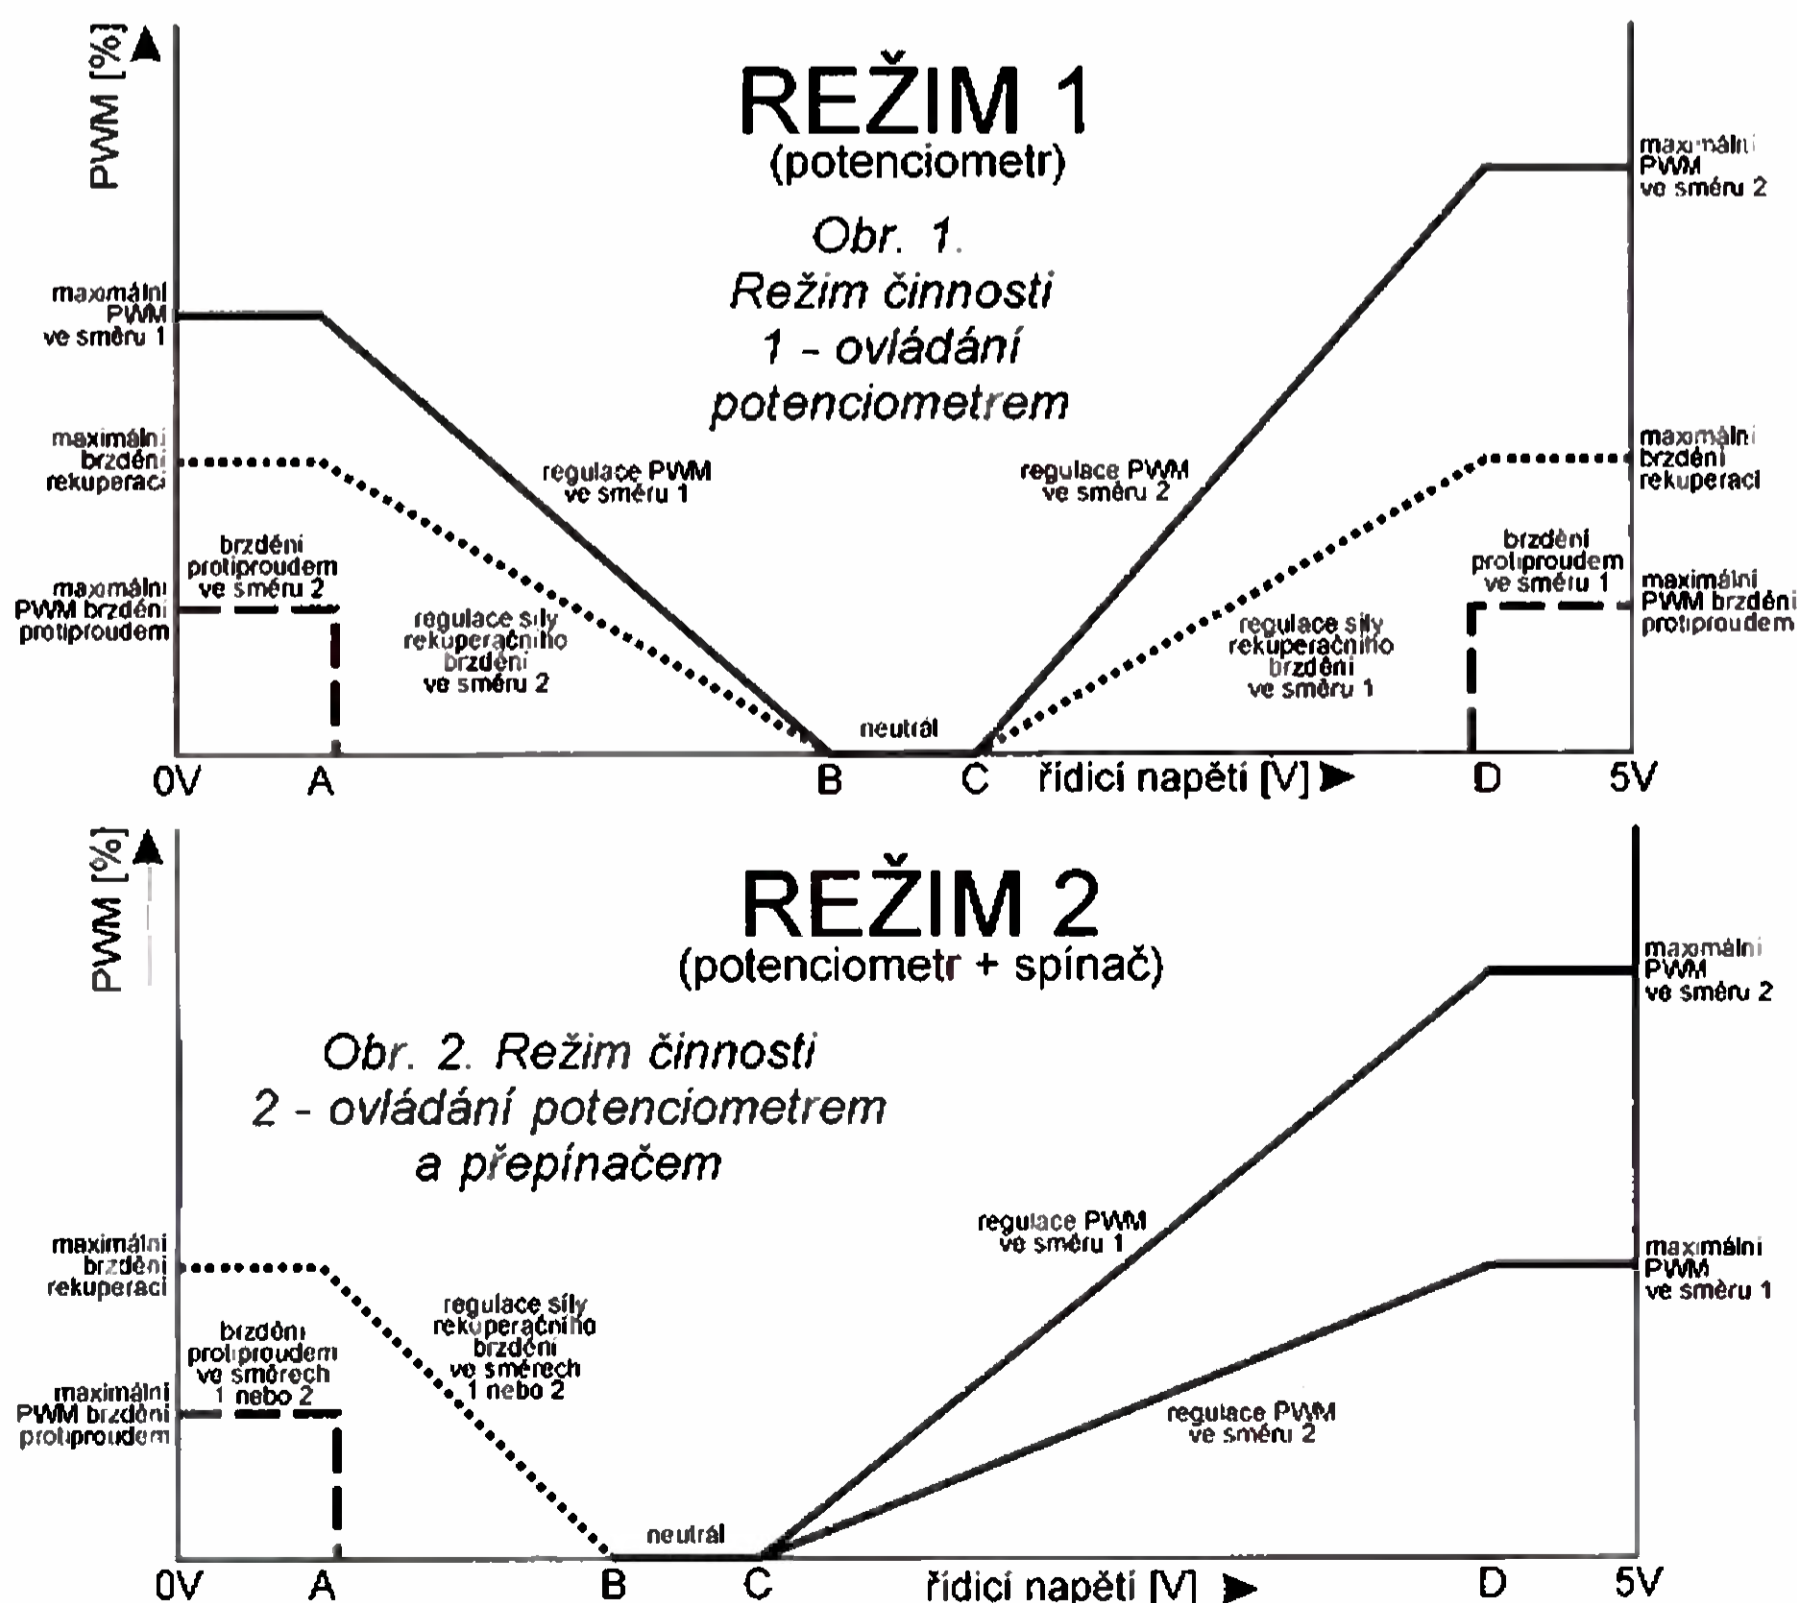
PWM [%]

REŽIM 1
(potenciometr)

Obr. 1. Režim činnosti 1 - ovládání potenciometrem

maximální PWM ve směru 2

maximální PWM ve směru 1

maximální brzdění rekuperací

regulace PWM ve směru 1

regulace PWM ve směru 2

maximální brzdění rekuperací

brzdění protiproudem ve směru 2

maximální PWM brzdění protiproudem

regulace síly rekuperačního brzdění ve směru 2

regulace síly rekuperačního brzdění ve směru 1

brzdění protiproudem ve směru 1

maximální PWM brzdění protiproudem

neutrál

0V A B C řídicí napětí [V] D 5V

PWM [%]

REŽIM 2
(potenciometr + spínač)

Obr. 2. Režim činnosti 2 - ovládání potenciometrem a přepínačem

maximální PWM ve směru 2

maximální brzdění rekuperací

regulace PWM ve směru 1

maximální PWM ve směru 1

regulace síly rekuperačního brzdění ve směrech 1 nebo 2

brzdění protiproudem ve směrech 1 nebo 2

maximální PWM brzdění protiproudem

regulace PWM ve směru 2

neutrál

0V A B C řídicí napětí [V] D 5V